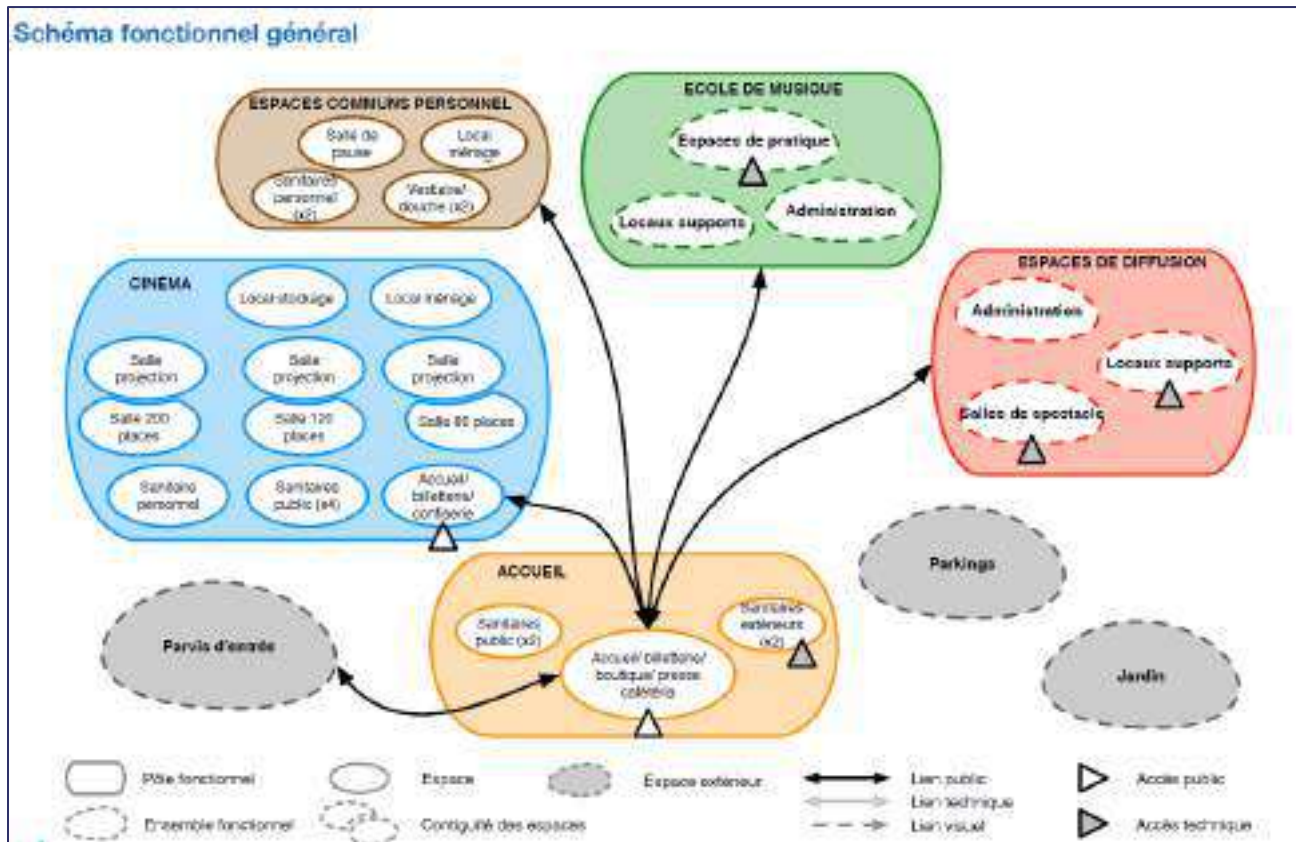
Schéma fonctionnel général

ESPACES COMMUNS PERSONNEL

Salle de pause

Local ménage

Sanitaires/ personnel (x2)

Vestiaire/ douche (x2)

ECOLE DE MUSIQUE

Espaces de pratique

Locaux supports

Administration

ESPACES DE DIFFUSION

Administration

Locaux supports

Salles de spectacle

CINEMA

Local stockage

Local ménage

Salle projection

Salle projection

Salle projection

Salle 200 places

Salle 120 places

Salle 80 places

Sanitaire personnel

Sanitaires public (x4)

Accueil/ billetterie/ confiserie

ACCUEIL

Sanitaires public (x2)

Sanitaires extérieurs (x2)

Accueil/ billetterie/ boutique/ presse cafétéria

Parvis d'entrée

Parkings

Jardin

Pôle fonctionnel

Espace

Espace extérieur

Lien public

Lien technique

Lien visuel

Accès public

Accès technique

Ensemble fonctionnel

Contiguïté des espaces